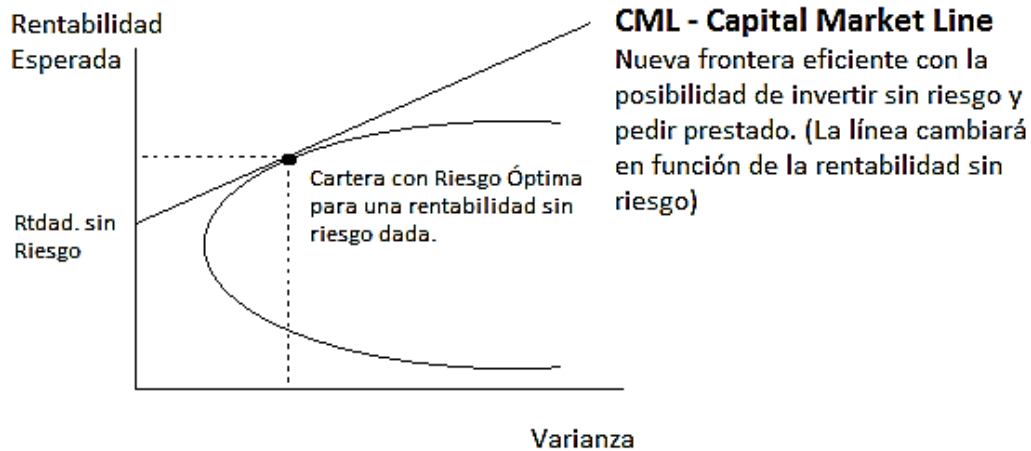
Rentabilidad Esperada

CML - Capital Market Line

Nueva frontera eficiente con la posibilidad de invertir sin riesgo y pedir prestado. (La línea cambiará en función de la rentabilidad sin riesgo)

Cartera con Riesgo Óptima para una rentabilidad sin riesgo dada.

Rtdad. sin Riesgo

Varianza